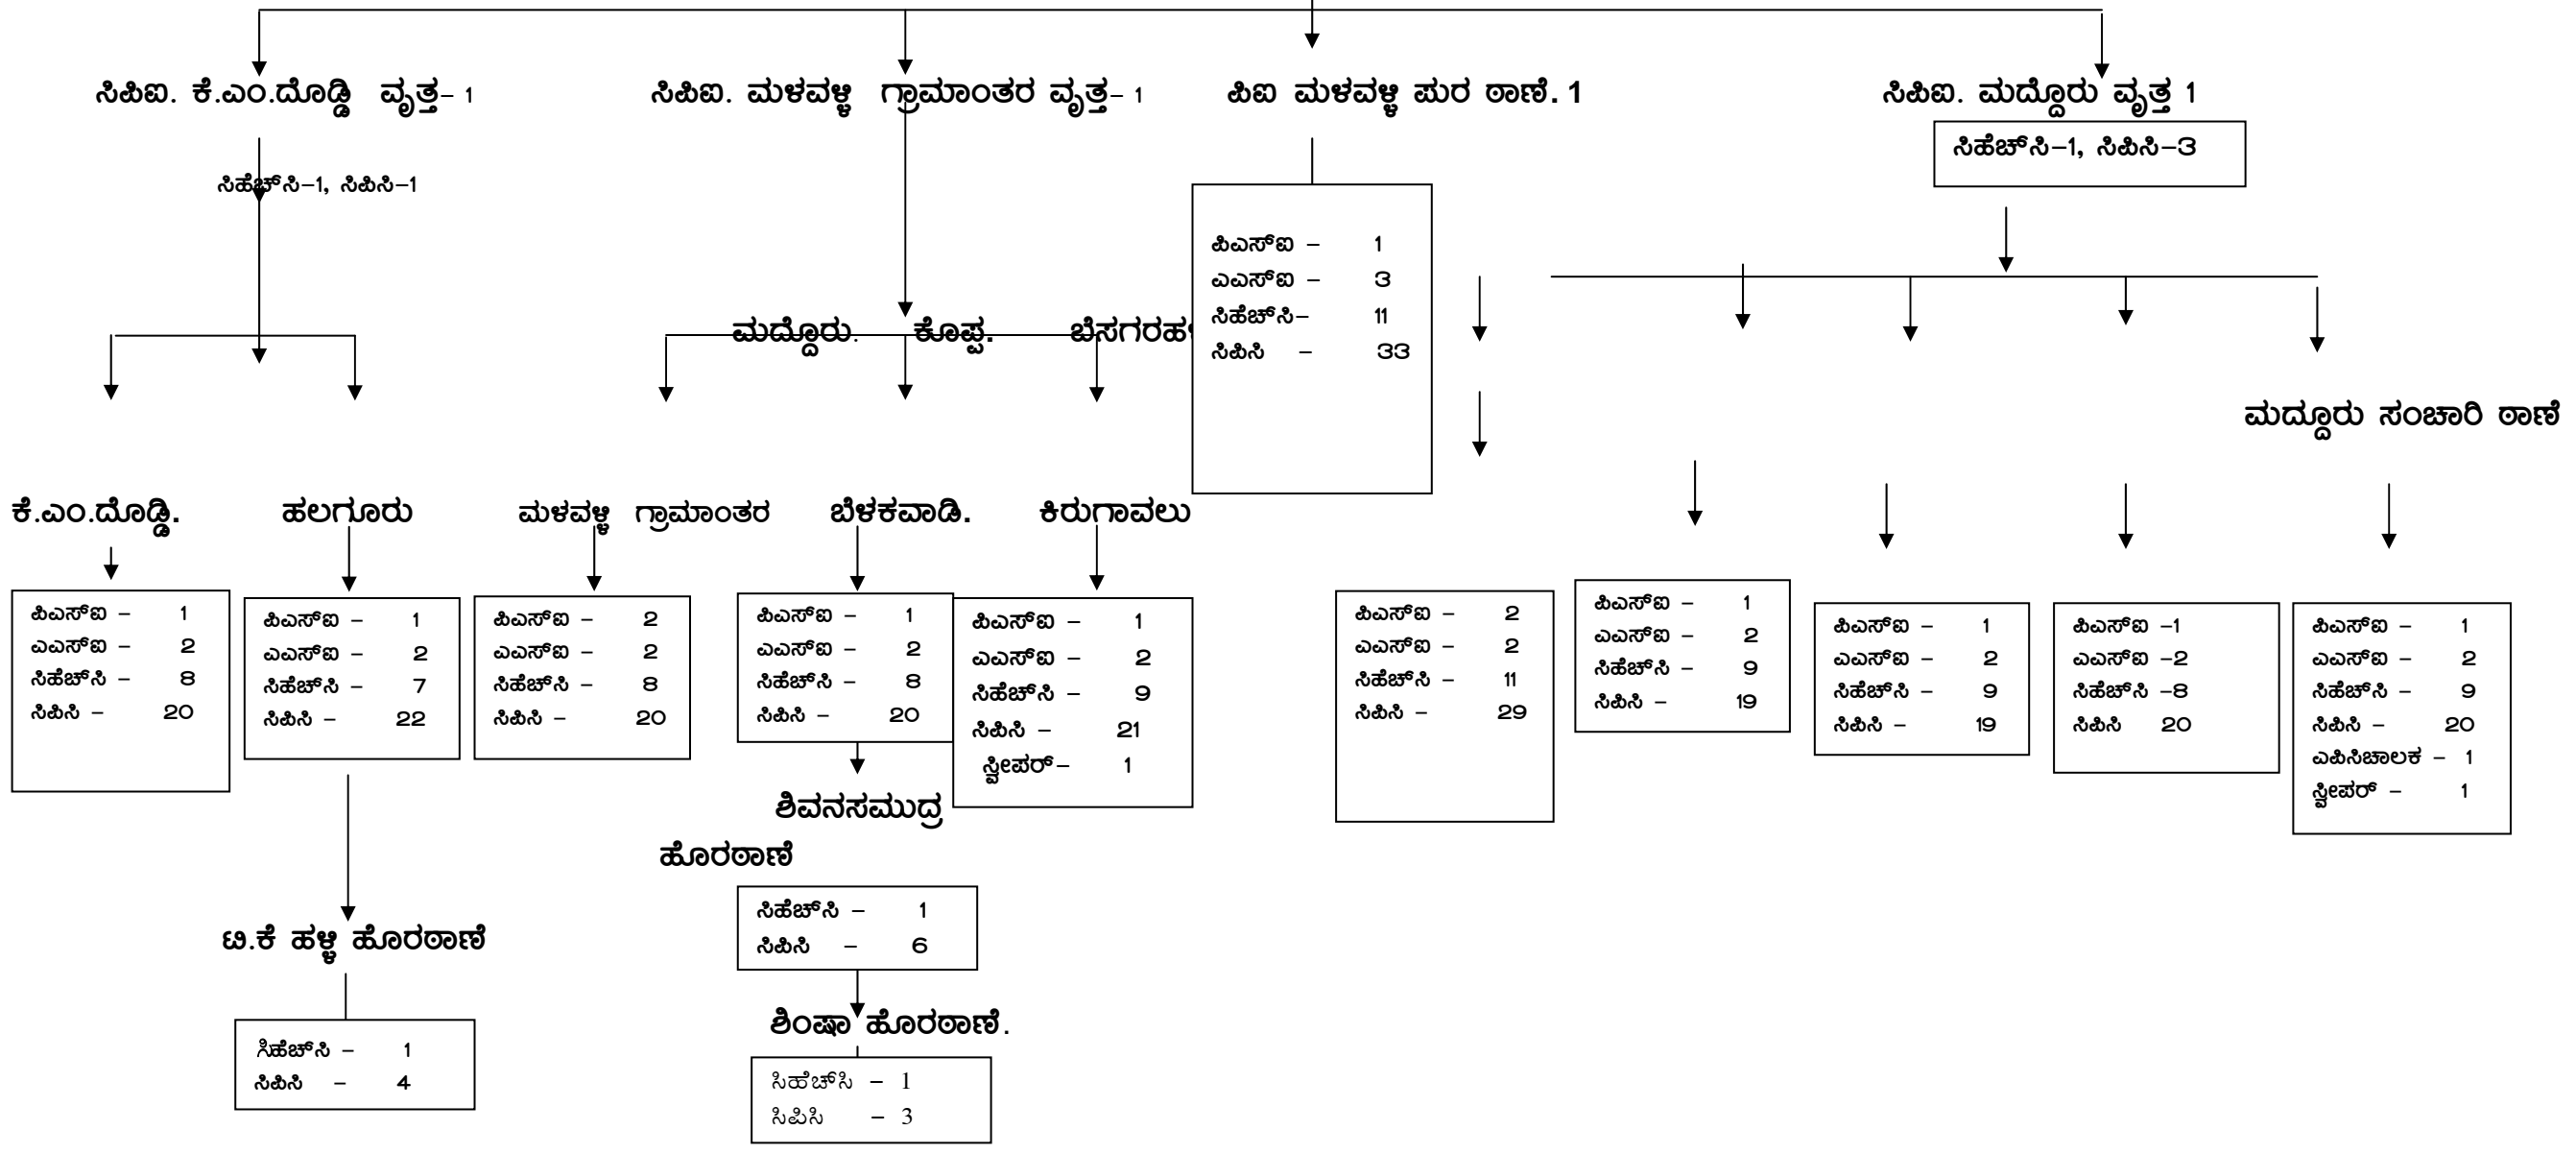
ಸಿಪಿಐ. ಕೆ.ಎಂ.ದೊಡ್ಡಿ ವೃತ್ತ- 1

ಸಿಪಿಐ. ಮಳವಳ್ಳಿ ಗ್ರಾಮಾಂತರ ವೃತ್ತ- 1

ಪಿಐ ಮಳವಳ್ಳಿ ಪುರ ಠಾಣೆ. 1

ಸಿಪಿಐ. ಮದ್ದೂರು ವೃತ್ತ 1

ಸಿಹೆಚ್‌ಸಿ–1, ಸಿಪಿಸಿ–3

ಸಿಹೆಚ್‌ಸಿ–1, ಸಿಪಿಸಿ–1

ಪಿಎಸ್‌ಐ – 1
ಎಎಸ್‌ಐ – 3
ಸಿಹೆಚ್‌ಸಿ– 11
ಸಿಪಿಸಿ – 33

ಮದ್ದೂರು. ಕೊಪ್ಪ. ಬೆಸಗರಹ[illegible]

ಮದ್ದೂರು ಸಂಚಾರಿ ಠಾಣೆ

ಕೆ.ಎಂ.ದೊಡ್ಡಿ.

ಹಲಗೂರು

ಮಳವಳ್ಳಿ ಗ್ರಾಮಾಂತರ

ಬೆಳಕವಾಡಿ.

ಕಿರುಗಾವಲು

ಪಿಎಸ್‌ಐ – 1
ಎಎಸ್‌ಐ – 2
ಸಿಹೆಚ್‌ಸಿ – 8
ಸಿಪಿಸಿ – 20

ಪಿಎಸ್‌ಐ – 1
ಎಎಸ್‌ಐ – 2
ಸಿಹೆಚ್‌ಸಿ – 7
ಸಿಪಿಸಿ – 22

ಪಿಎಸ್‌ಐ – 2
ಎಎಸ್‌ಐ – 2
ಸಿಹೆಚ್‌ಸಿ – 8
ಸಿಪಿಸಿ – 20

ಪಿಎಸ್‌ಐ – 1
ಎಎಸ್‌ಐ – 2
ಸಿಹೆಚ್‌ಸಿ – 8
ಸಿಪಿಸಿ – 20

ಪಿಎಸ್‌ಐ – 1
ಎಎಸ್‌ಐ – 2
ಸಿಹೆಚ್‌ಸಿ – 9
ಸಿಪಿಸಿ – 21
ಸ್ವೀಪರ್– 1

ಪಿಎಸ್‌ಐ – 2
ಎಎಸ್‌ಐ – 2
ಸಿಹೆಚ್‌ಸಿ – 11
ಸಿಪಿಸಿ – 29

ಪಿಎಸ್‌ಐ – 1
ಎಎಸ್‌ಐ – 2
ಸಿಹೆಚ್‌ಸಿ – 9
ಸಿಪಿಸಿ – 19

ಪಿಎಸ್‌ಐ – 1
ಎಎಸ್‌ಐ – 2
ಸಿಹೆಚ್‌ಸಿ – 9
ಸಿಪಿಸಿ – 19

ಪಿಎಸ್‌ಐ –1
ಎಎಸ್‌ಐ –2
ಸಿಹೆಚ್‌ಸಿ –8
ಸಿಪಿಸಿ 20

ಪಿಎಸ್‌ಐ – 1
ಎಎಸ್‌ಐ – 2
ಸಿಹೆಚ್‌ಸಿ – 9
ಸಿಪಿಸಿ – 20
ಎಪಿಸಿಚಾಲಕ – 1
ಸ್ವೀಪರ್ – 1

ಶಿವನಸಮುದ್ರ ಹೊರಠಾಣೆ

ಸಿಹೆಚ್‌ಸಿ – 1
ಸಿಪಿಸಿ – 6

ಟಿ.ಕೆ ಹಳ್ಳಿ ಹೊರಠಾಣೆ

ಸಿಹೆಚ್‌ಸಿ – 1
ಸಿಪಿಸಿ – 4

ಶಿಂಷಾ ಹೊರಠಾಣೆ.

ಸಿಹೆಚ್‌ಸಿ – 1
ಸಿಪಿಸಿ – 3